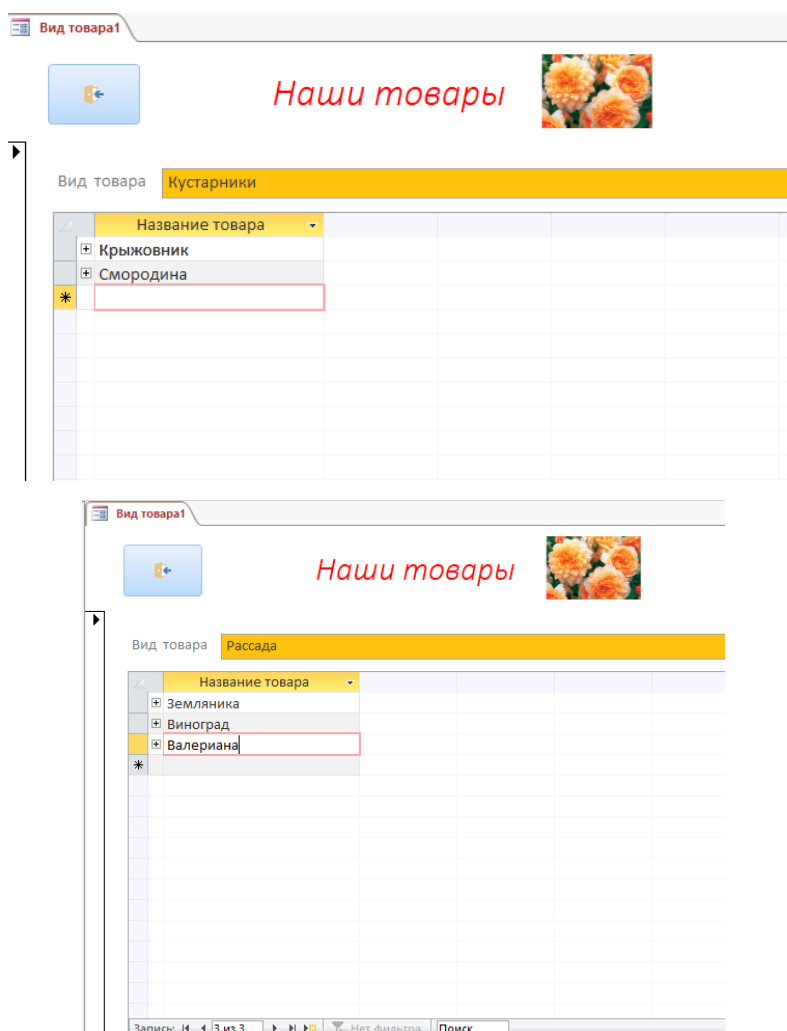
Вид товара1

Наши товары

Вид товара Кустарники

| Название товара |
|---|
| Крыжовник |
| Смородина |

Вид товара1

Наши товары

Вид товара Рассада

| Название товара |
|---|
| Земляника |
| Виноград |
| Валериана |

Запись: 3 из 3 Нет фильтра Поиск